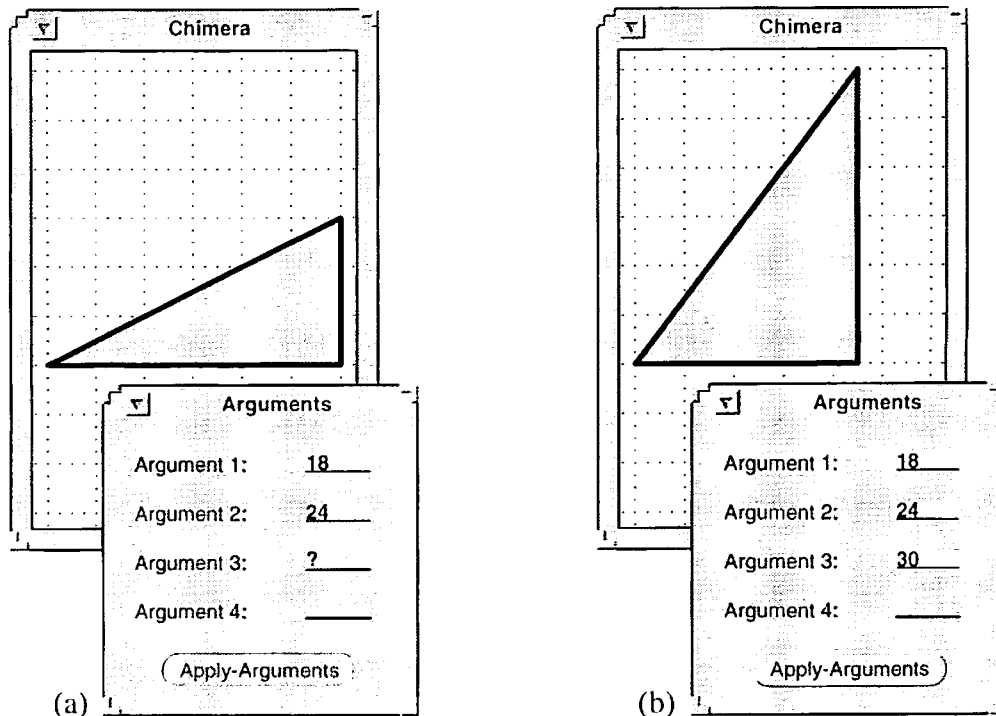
Chimera

Arguments

Argument 1: 18

Argument 2: 24

Argument 3: ?

Argument 4:

Apply-Arguments

(a)

Chimera

Arguments

Argument 1: 18

Argument 2: 24

Argument 3: 30

Argument 4:

Apply-Arguments

(b)